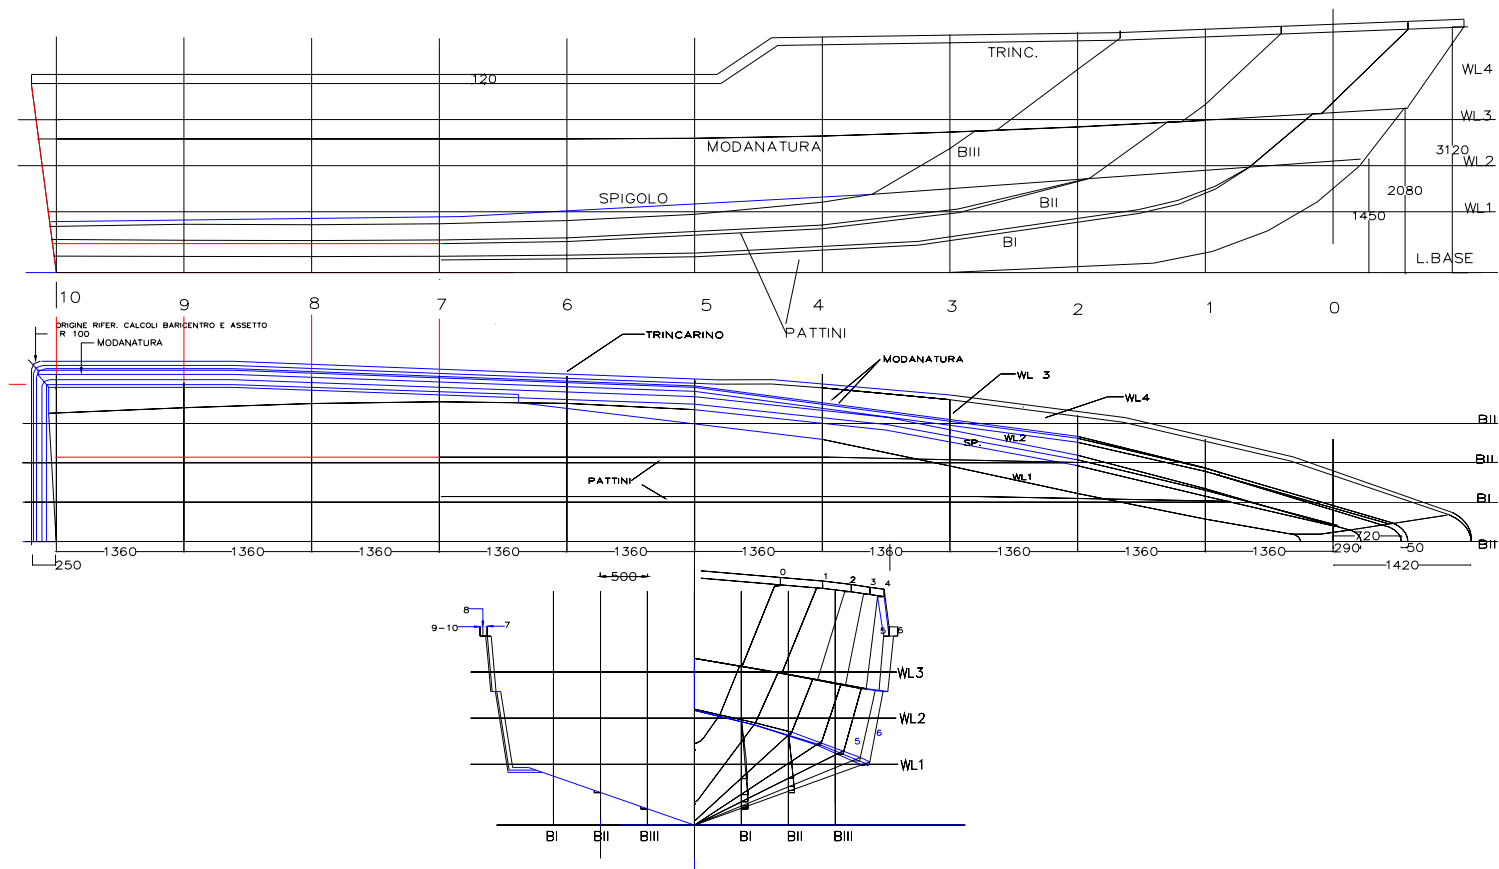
120
TRINC.
WL4
WL3
MODANATURA
BIII
3120
WL2
2080
SPIGOLO
BII
WL1
1450
BI
L.BASE
10
9
8
7
6
5
4
3
2
1
0
PATTINI
ORIGINE RIFER. CALCOLI BARICENTRO E ASSETTO
R 100
MODANATURA
TRINCARINO
MODANATURA
WL 3
WL4
BIII
SP.
WL2
BII
WL1
PATTINI
BI
BII
1360
1360
1360
1360
1360
1360
1360
1360
1360
1360
290
120
50
250
1420
500
0
1
2
3
4
8
9-10
7
5
6
WL3
WL2
5
6
WL1
BI
BII
BIII
BI
BII
BIII